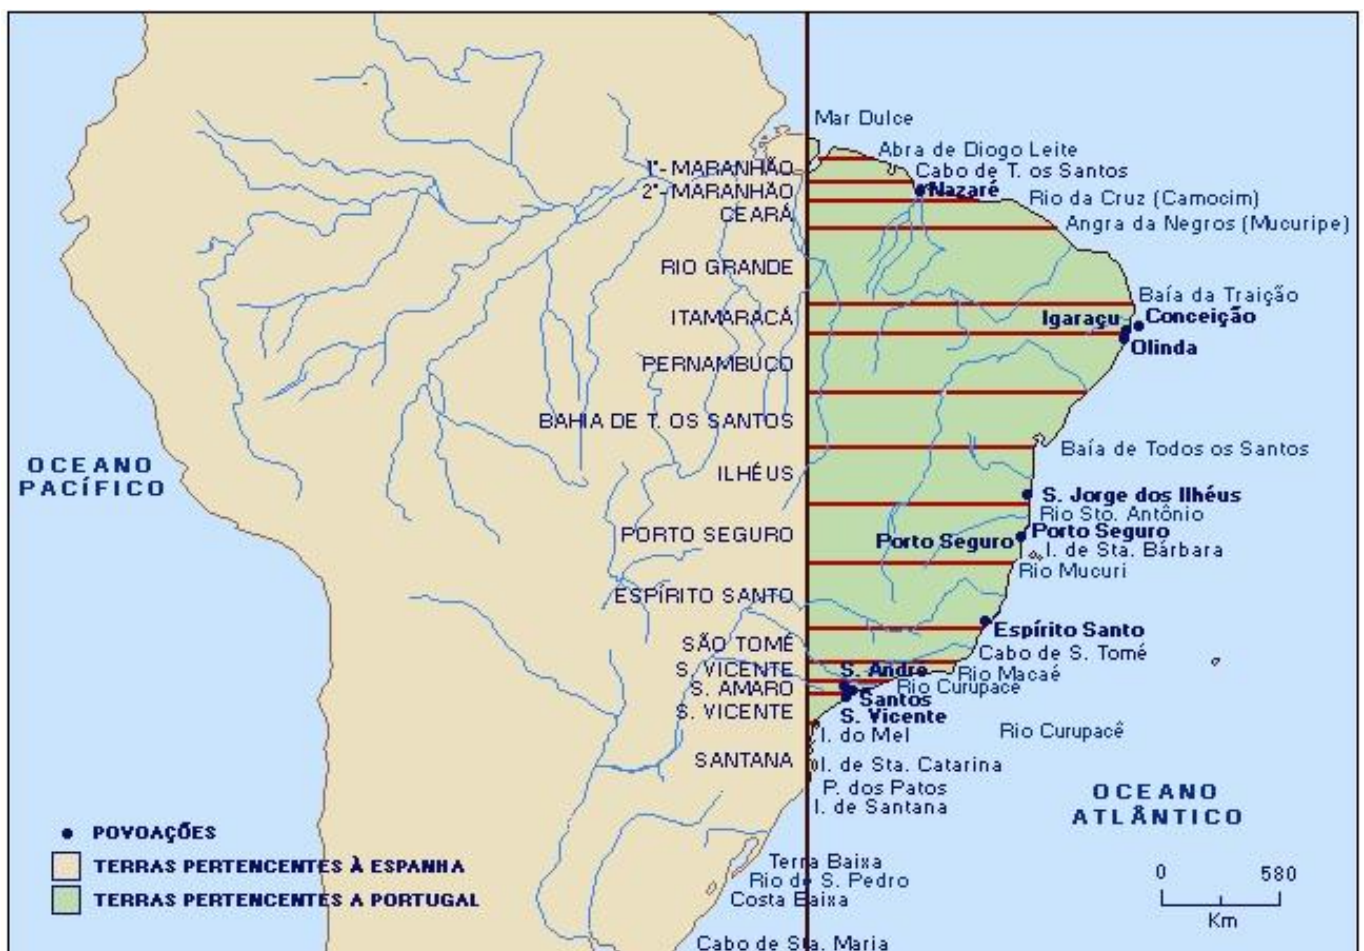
Mar Dulce
Abra de Diogo Leite
Cabo de T. os Santos
1ª- MARANHÃO
2ª- MARANHÃO
CEARÁ
Nazaré
Rio da Cruz (Camocim)
Angra da Negros (Mucuripe)
RIO GRANDE
Baía da Traição
ITAMARACÁ
Igaraçu
Conceição
Olinda
PERNAMBUCO
BAHIA DE T. OS SANTOS
Baía de Todos os Santos
OCEANO PACÍFICO
ILHÉUS
S. Jorge dos Ilhéus
Rio Sto. Antônio
PORTO SEGURO
Porto Seguro
Porto Seguro
I. de Sta. Bárbara
Rio Mucuri
ESPÍRITO SANTO
Espírito Santo
SÃO TOMÉ
Cabo de S. Tomé
S. VICENTE
S. Andre
Rio Macaé
S. AMARO
Rio Curupace
Santos
S. VICENTE
S. Vicente
I. do Mel
Rio Curupacê
SANTANA
I. de Sta. Catarina
P. dos Patos
I. de Santana
OCEANO ATLÂNTICO
• POVOAÇÕES
TERRAS PERTENCENTES À ESPANHA
TERRAS PERTENCENTES A PORTUGAL
Terra Baixa
Rio de S. Pedro
Costa Baixa
Cabo de Sta. Maria
0 580
Km